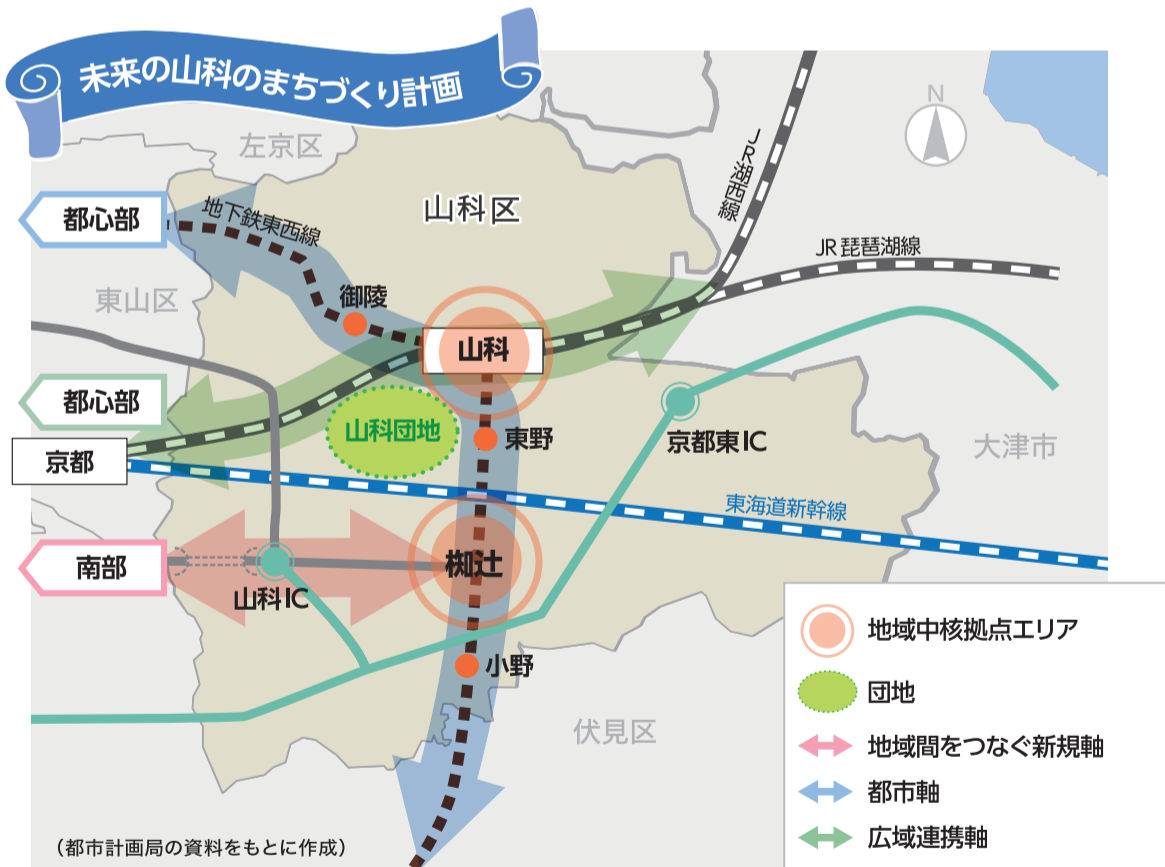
未来の山科のまちづくり計画

左京区

山科区

JR湖西線

都心部

地下鉄東西線

JR琵琶湖線

東山区

御陵

山科

都心部

山科団地

東野

京都東IC

京都

大津市

東海道新幹線

南部

椥辻

山科IC

小野

伏見区

地域中核拠点エリア

団地

地域間をつなぐ新規軸

都市軸

広域連携軸

（都市計画局の資料をもとに作成）